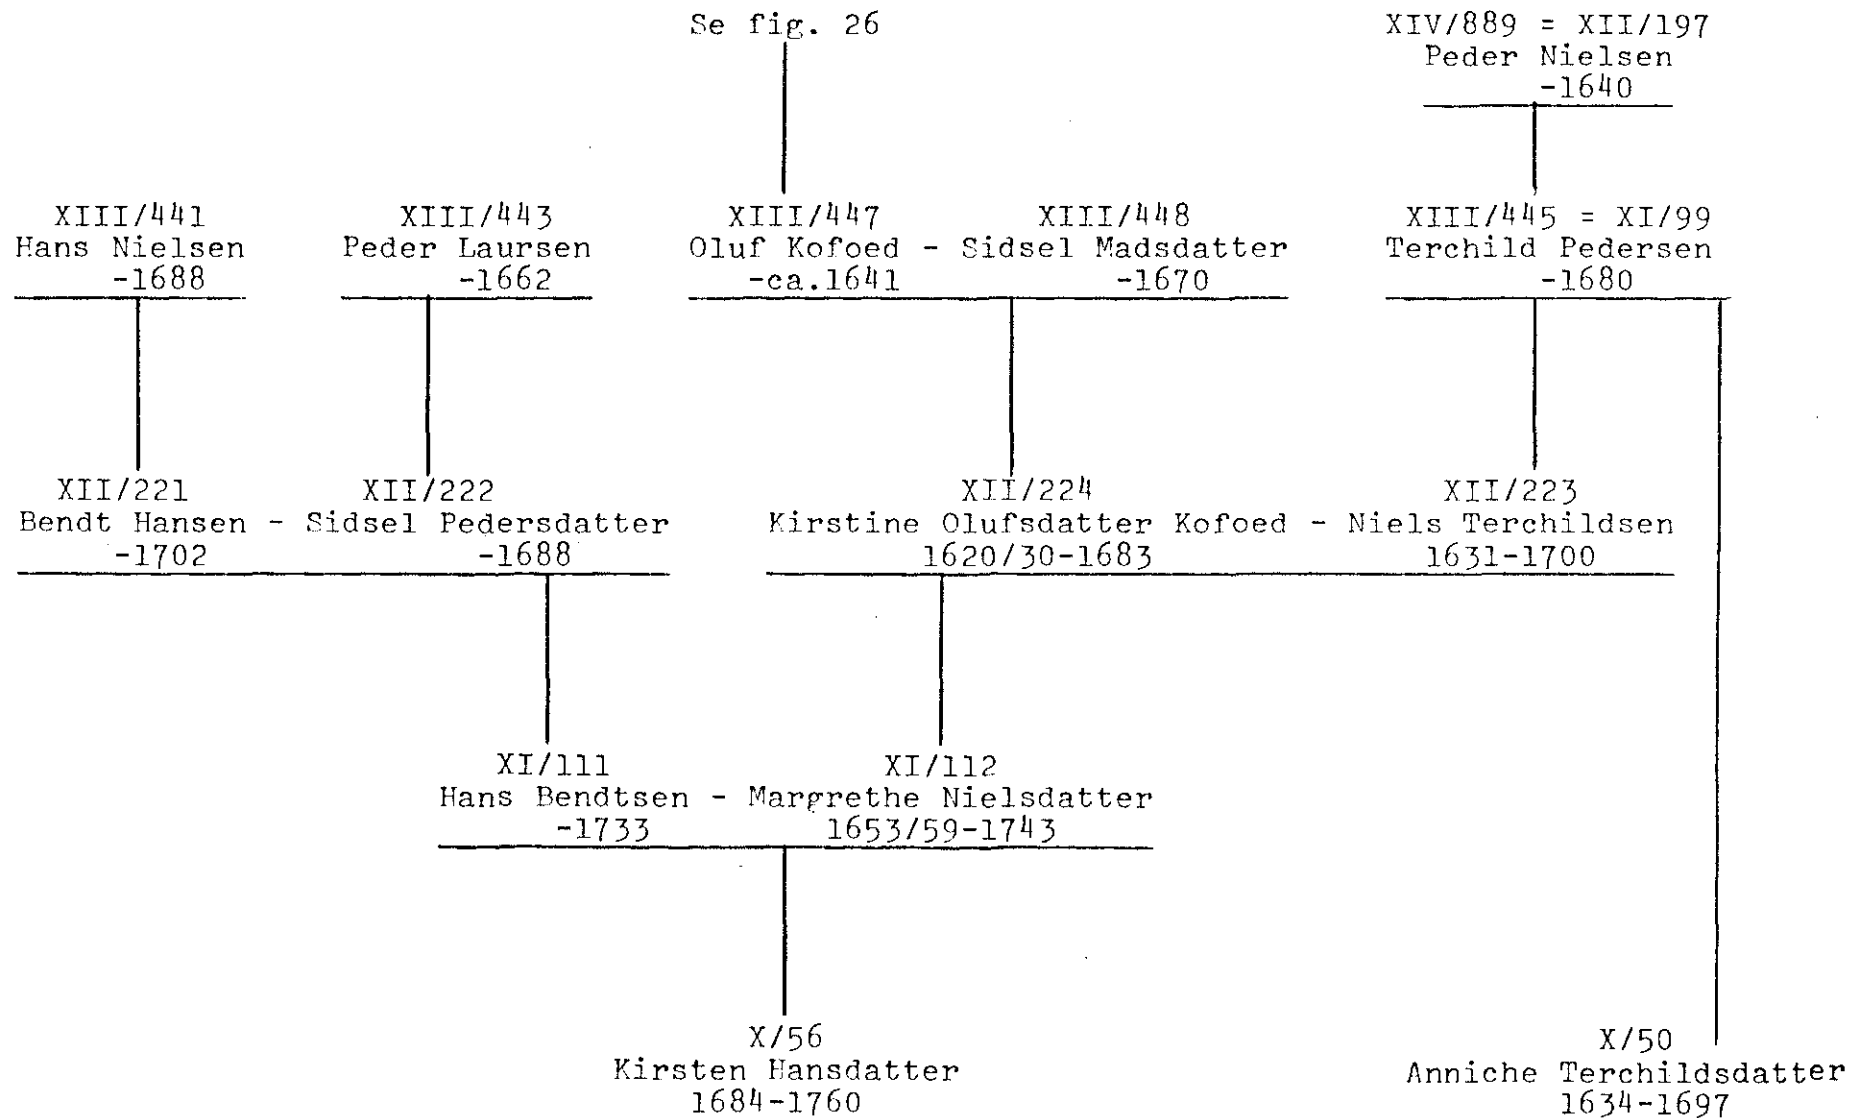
Se fig. 26

XIV/889 = XII/197
Peder Nielsen
-1640

XIII/441
Hans Nielsen
-1688

XIII/443
Peder Laursen
-1662

XIII/447 XIII/448
Oluf Kofoed - Sidsel Madsdatter
-ca.1641 -1670

XIII/445 = XI/99
Terchild Pedersen
-1680

XII/221 XII/222
Bendt Hansen - Sidsel Pedersdatter
-1702 -1688

XII/224 XII/223
Kirstine Olufsdatter Kofoed - Niels Terchildsen
1620/30-1683 1631-1700

XI/111 XI/112
Hans Bendtsen - Margrethe Nielsdatter
-1733 1653/59-1743

X/56
Kirsten Hansdatter
1684-1760

X/50
Anniche Terchildsdatter
1634-1697